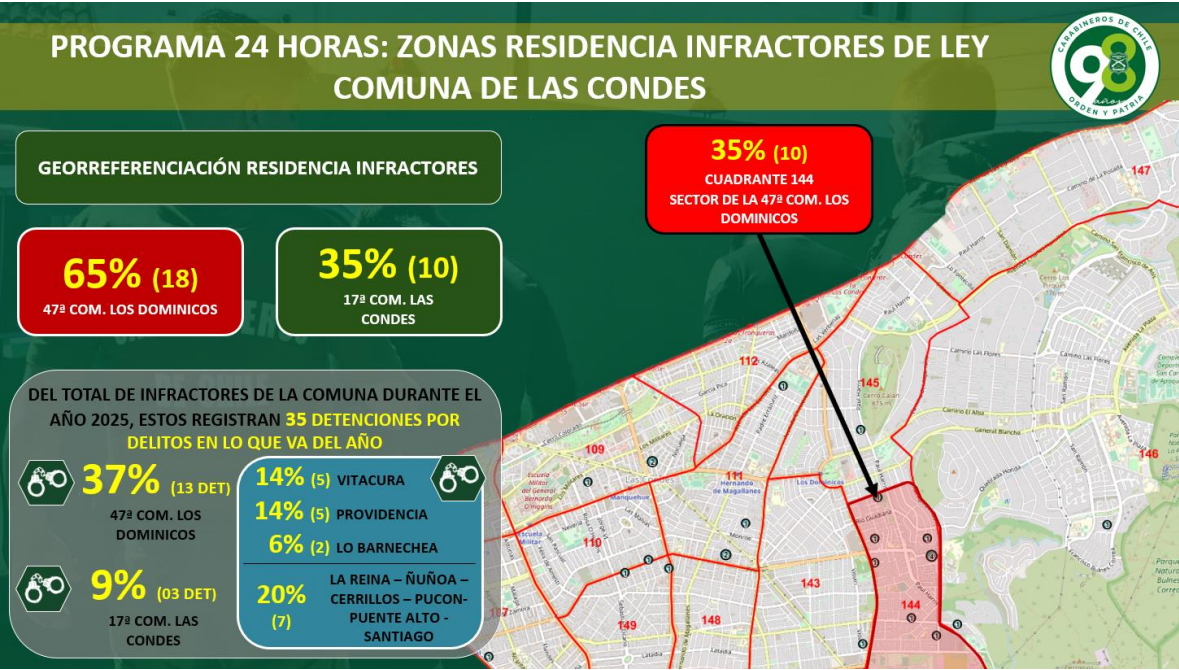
PROGRAMA 24 HORAS: ZONAS RESIDENCIA INFRACTORES DE LEY COMUNA DE LAS CONDES

CARABINEROS DE CHILE 98 AÑOS ORDEN Y PATRIA

GEORREFERENCIACIÓN RESIDENCIA INFRACTORES

65% (18)
47ª COM. LOS DOMINICOS

35% (10)
17ª COM. LAS CONDES

35% (10)
CUADRANTE 144
SECTOR DE LA 47ª COM. LOS DOMINICOS

DEL TOTAL DE INFRACTORES DE LA COMUNA DURANTE EL AÑO 2025, ESTOS REGISTRAN 35 DETENCIONES POR DELITOS EN LO QUE VA DEL AÑO

37% (13 DET)
47ª COM. LOS DOMINICOS

9% (03 DET)
17ª COM. LAS CONDES

14% (5) VITACURA
14% (5) PROVIDENCIA
6% (2) LO BARNECHEA
20% (7) LA REINA – ÑUÑOA – CERRILLOS – PUCON- PUENTE ALTO - SANTIAGO

147
112
145
109
111
146
110
143
144
149
148
Los Dominicos
Hernando de Magallanes
Manquehue
Las Condes
Escuela Militar
Paul Harris
Camino Las Flores
Camino El Alba